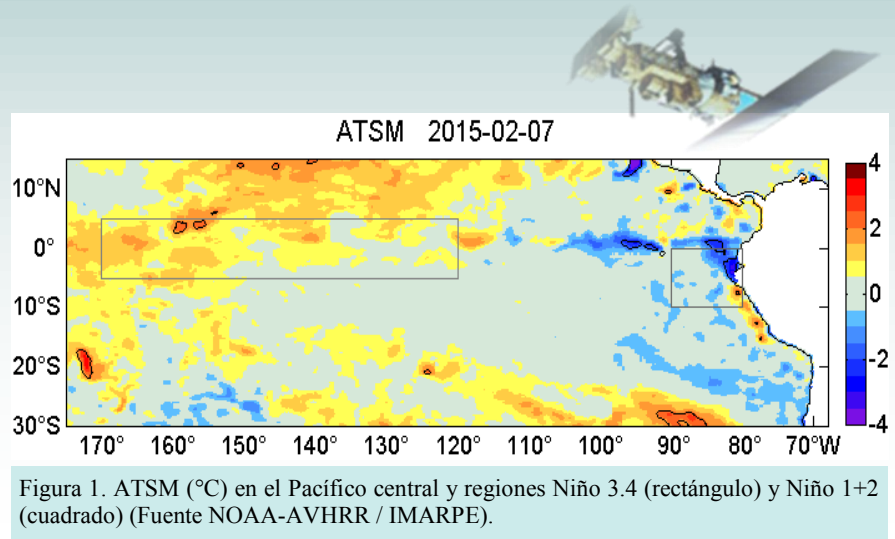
ATSM 2015-02-07

10°N
0°
10°S
20°S
30°S

170° 160° 150° 140° 130° 120° 110° 100° 90° 80° 70°W

4
2
0
-2
-4

Figura 1. ATSM (°C) en el Pacífico central y regiones Niño 3.4 (rectángulo) y Niño 1+2 (cuadrado) (Fuente NOAA-AVHRR / IMARPE).